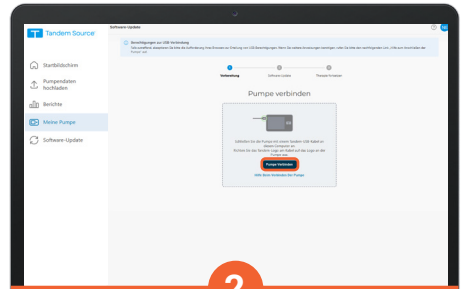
Tandem Source

Startbildschirm

Pumpendaten hochladen

Berichte

Meine Pumpe

Software-Update

Software-Update

Berechtigungen zur USB-Verbindung
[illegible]

Vorbereitung

Software-Update

Therapie fortsetzen

Pumpe verbinden

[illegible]

Pumpe verbinden

Hilfe beim Verbinden Ihrer Pumpe

2